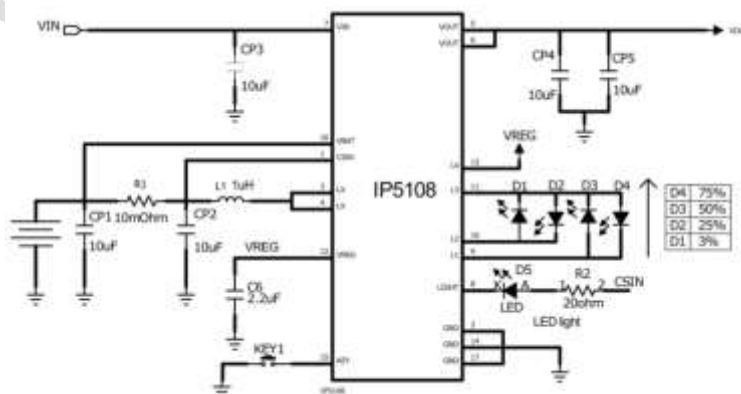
VIN

CP3
10uF

VIN
VOUT
VOUT
VBAT
CSBAT
LX
LX
VREG
KEY
L4
L3
L2
L1
LIGHT
GND
GND
GND

IP5108

CP4
10uF
CP5
10uF

VREG

R1
10mOhm
CP1
10uF
L1 1uH
CP2
10uF

VREG
C6
2.2uF

KEY1

D1 D2 D3 D4

| D4 | 75% |
|---|---|
| D3 | 50% |
| D2 | 25% |
| D1 | 3% |

D5
K A
LED
R2
1 2
20ohm
CSIN
LED light

IP5108